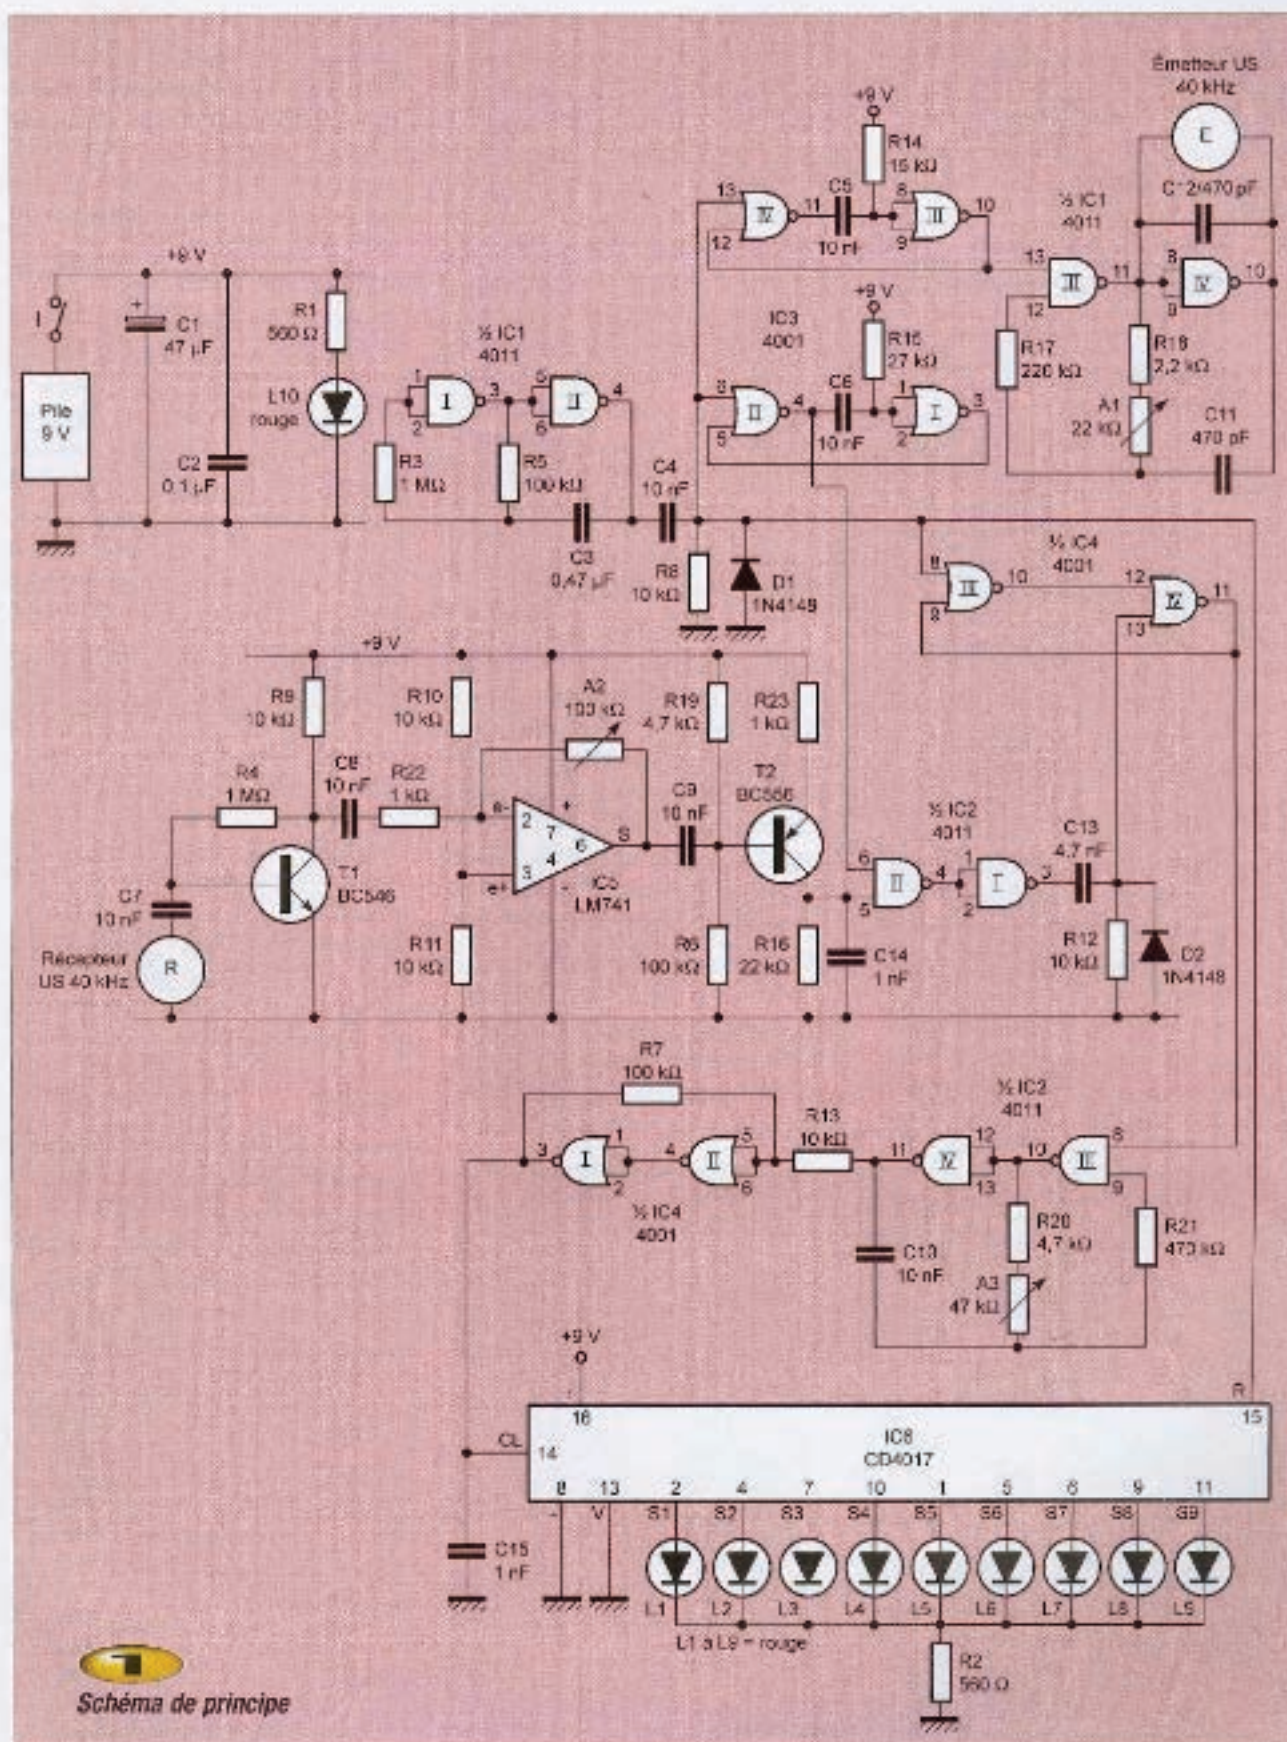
Émetteur US
40 kHz
E
+9 V
R14
15 kΩ
13
IV
11
C5
8
III
10
½ IC1
4011
C12 470 pF
12
10 nF
9
13
III
11
8
IV
10
12
9
+9 V
IC3
4001
R16
27 kΩ
R17
220 kΩ
R18
2,2 kΩ
8
II
4
C6
1
I
3
A1
22 kΩ
C11
470 pF
5
10 nF
2
+9 V
I
Pile
9 V
C1
47 µF
R1
560 Ω
L10
rouge
½ IC1
4011
1
I
3
5
II
4
2
6
C2
0,1 µF
R3
1 MΩ
R5
100 kΩ
C4
10 nF
C3
0,47 µF
R8
10 kΩ
D1
1N4148
½ IC4
4001
8
III
10
12
IV
11
9
13
+9 V
R9
10 kΩ
R10
10 kΩ
A2
100 kΩ
R19
4,7 kΩ
R23
1 kΩ
R4
1 MΩ
C8
10 nF
R22
1 kΩ
e-
2
7
6
+
C9
10 nF
T2
BC556
½ IC2
4011
C13
4,7 nF
4
S
6
II
4
1
I
3
C7
10 nF
T1
BC546
e+
3
-
IC5
LM741
5
2
Récepteur
US 40 kHz
R
R11
10 kΩ
R6
100 kΩ
R15
22 kΩ
C14
1 nF
R12
10 kΩ
D2
1N4148
R7
100 kΩ
½ IC2
4011
R13
10 kΩ
3
I
1
4
II
5
11
IV
12
10
III
8
2
6
13
9
½ IC4
4001
C10
10 nF
R20
4,7 kΩ
R21
470 kΩ
A3
47 kΩ
+9 V
R
16
15
IC6
CD4017
CL
14
8
13
2
4
7
10
1
5
6
9
11
-
V
S1
S2
S3
S4
S5
S6
S7
S8
S9
C15
1 nF
L1
L2
L3
L4
L5
L6
L7
L8
L9
L1 à L9 = rouge
R2
560 Ω
1
Schéma de principe